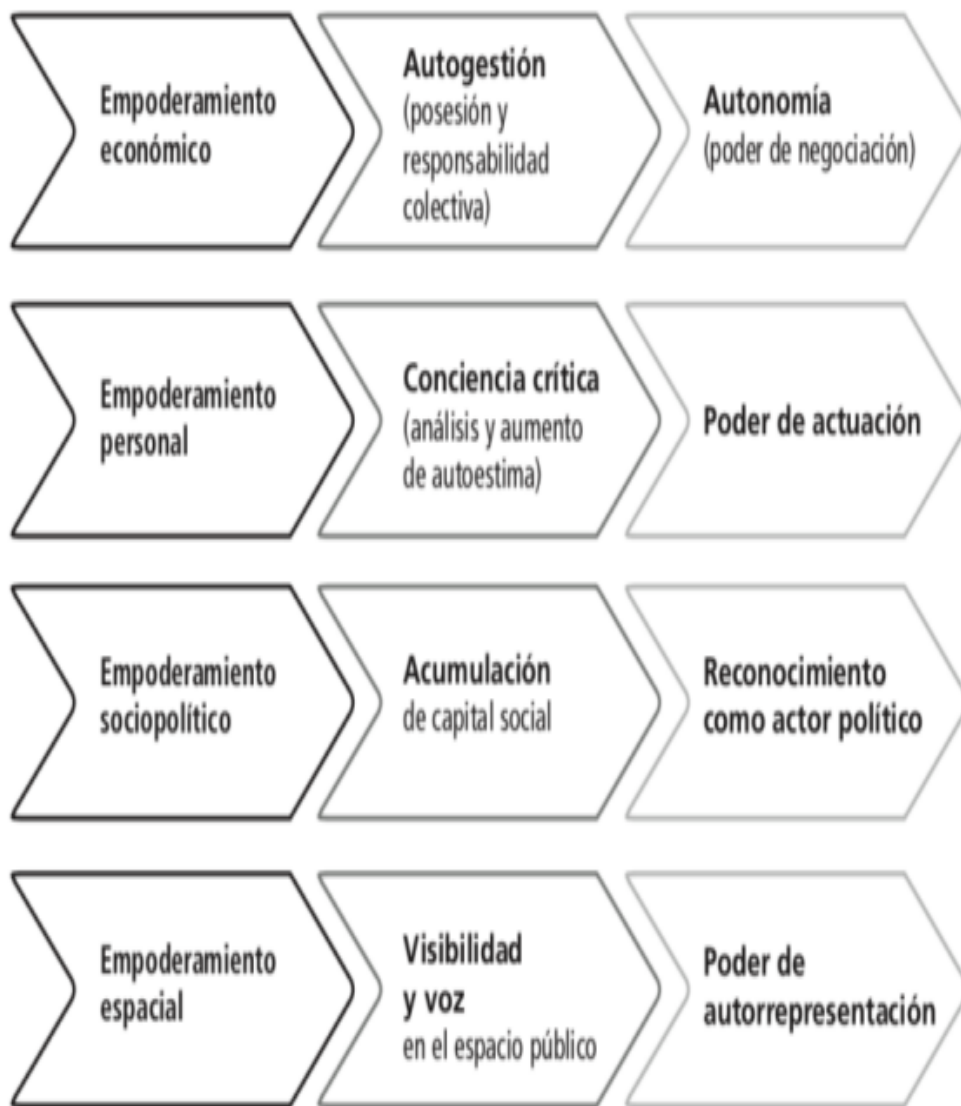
Empoderamiento económico

Autogestión
(posesión y responsabilidad colectiva)

Autonomía
(poder de negociación)

Empoderamiento personal

Conciencia crítica
(análisis y aumento de autoestima)

Poder de actuación

Empoderamiento sociopolítico

Acumulación
de capital social

Reconocimiento como actor político

Empoderamiento espacial

Visibilidad y voz
en el espacio público

Poder de autorrepresentación